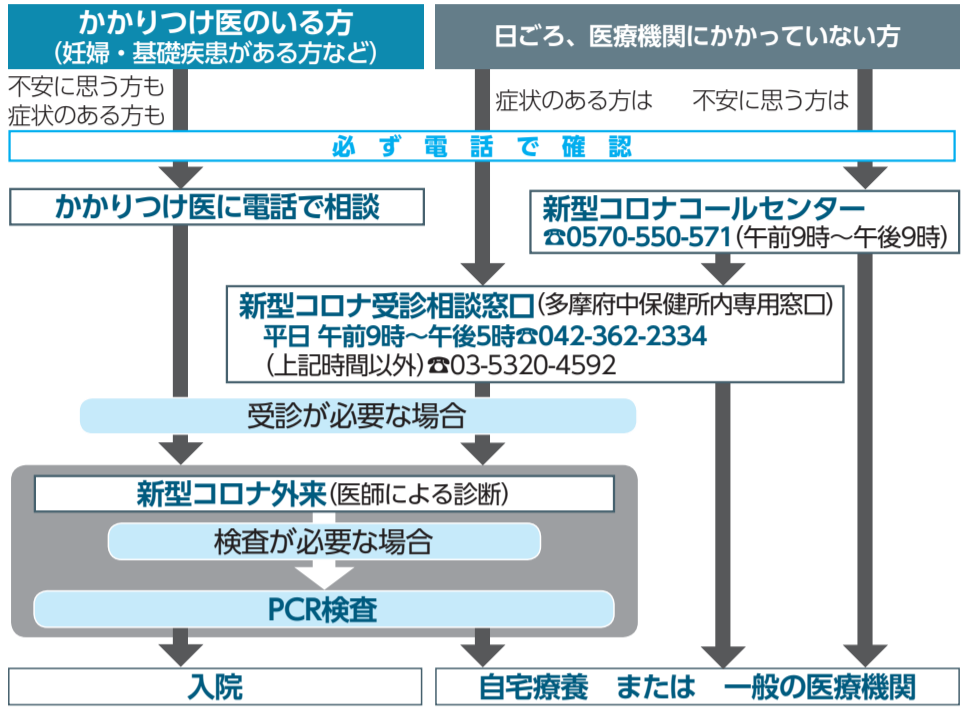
かかりつけ医のいる方
（妊婦・基礎疾患がある方など）

日ごろ、医療機関にかかっていない方

不安に思う方も
症状のある方も

症状のある方は

不安に思う方は

必ず電話で確認

かかりつけ医に電話で相談

新型コロナコールセンター
☎0570-550-571（午前9時～午後9時）

新型コロナ受診相談窓口（多摩府中保健所内専用窓口）
平日 午前9時～午後5時☎042-362-2334
（上記時間以外）☎03-5320-4592

受診が必要な場合

新型コロナ外来（医師による診断）

検査が必要な場合

PCR検査

入院

自宅療養　または　一般の医療機関